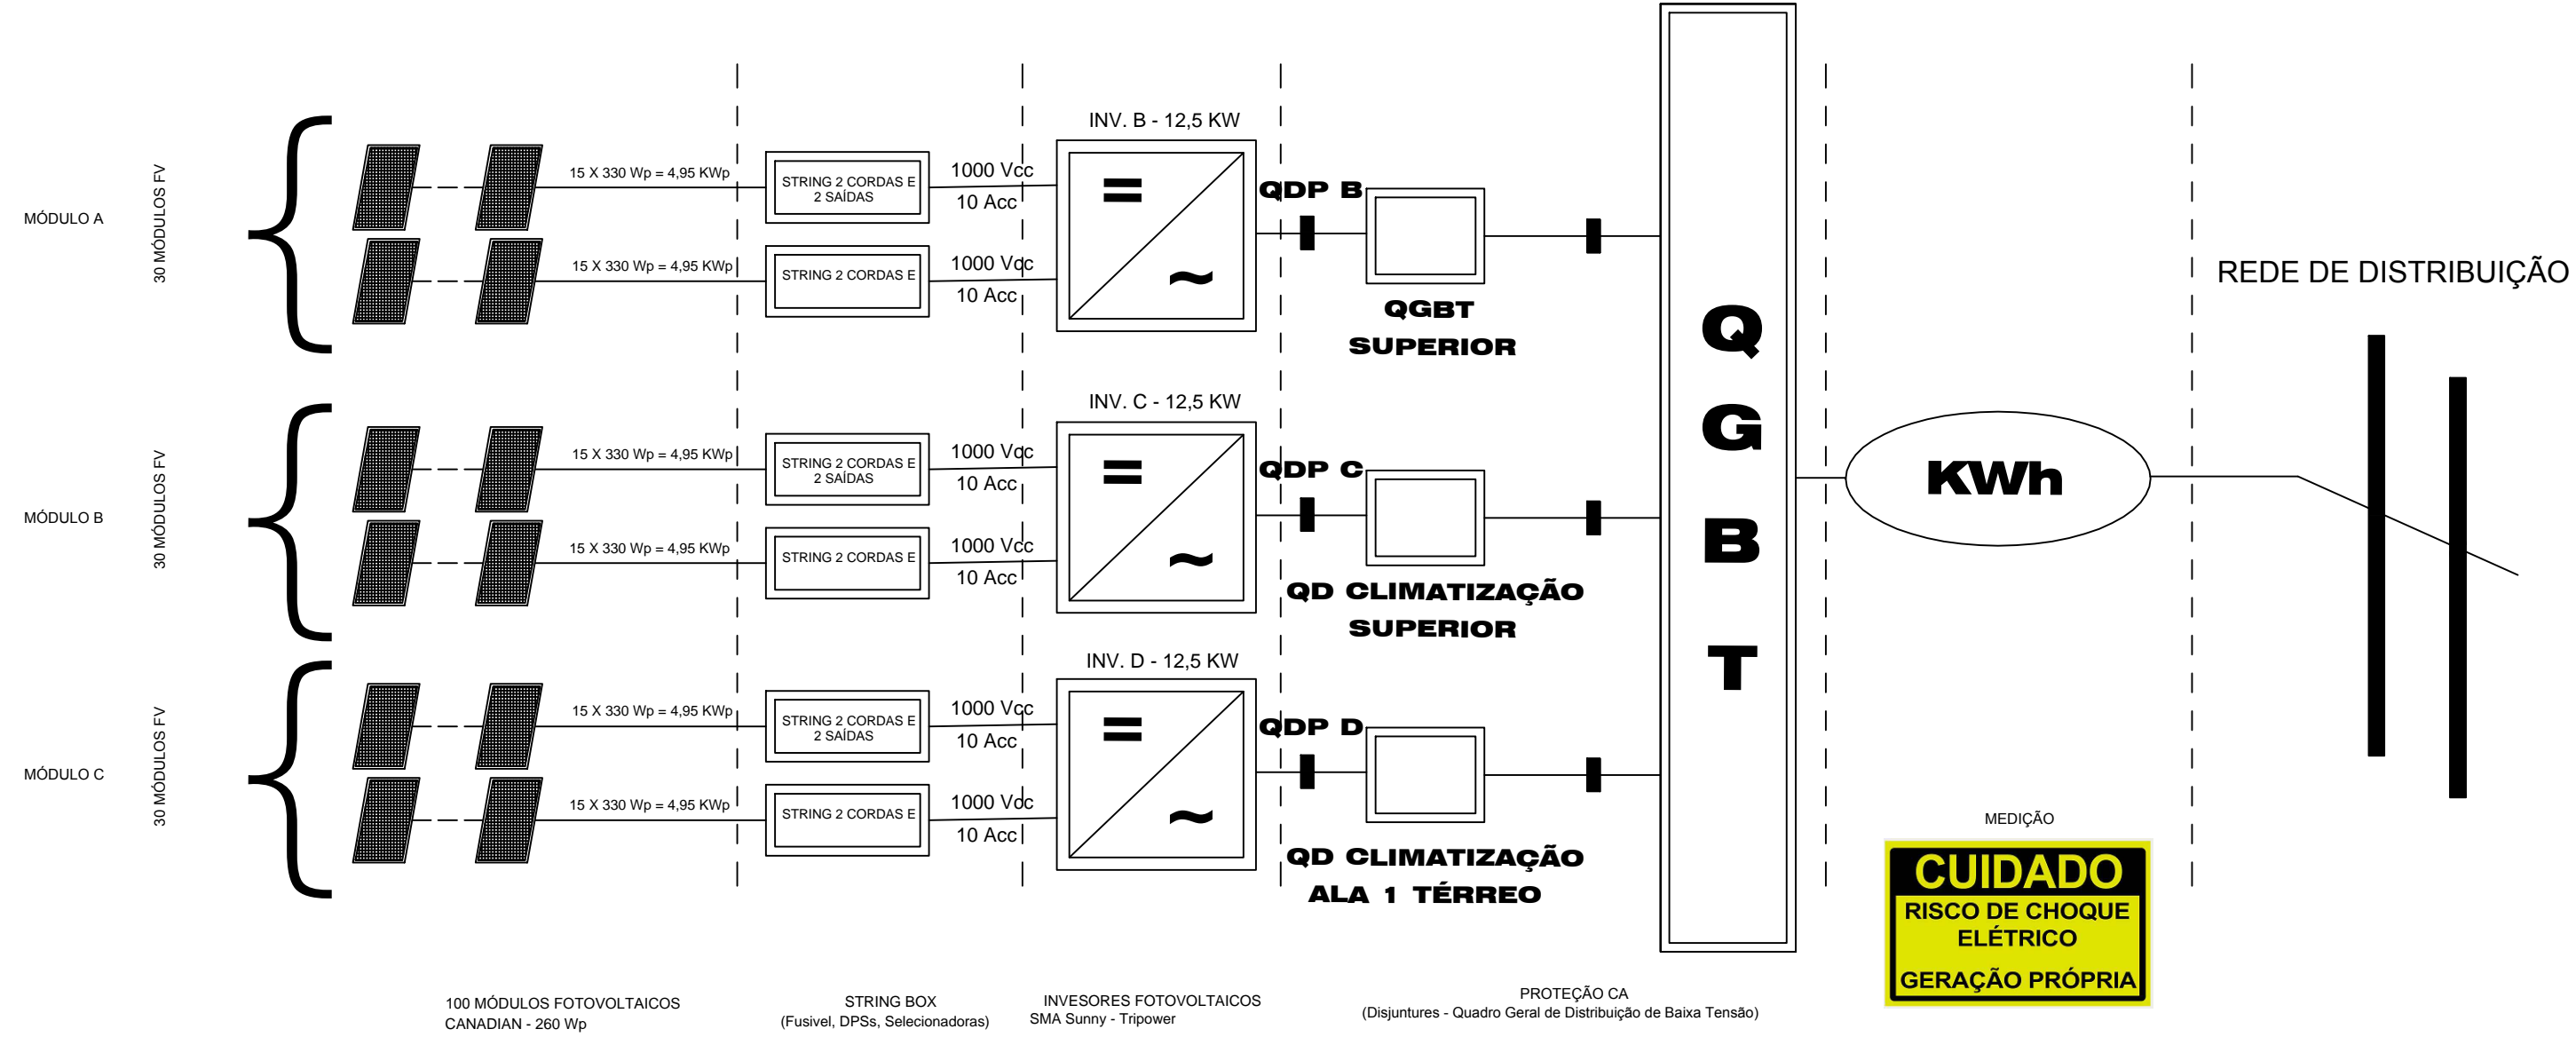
MÓDULO A

30 MÓDULOS FV

15 X 330 Wp = 4,95 KWp

15 X 330 Wp = 4,95 KWp

STRING 2 CORDAS E 2 SAÍDAS

STRING 2 CORDAS E

1000 Vcc
10 Acc

1000 Vcc
10 Acc

INV. B - 12,5 KW

=
~

QDP B

QGBT SUPERIOR

MÓDULO B

30 MÓDULOS FV

15 X 330 Wp = 4,95 KWp

15 X 330 Wp = 4,95 KWp

STRING 2 CORDAS E 2 SAÍDAS

STRING 2 CORDAS E

1000 Vcc
10 Acc

1000 Vcc
10 Acc

INV. C - 12,5 KW

=
~

QDP C

QD CLIMATIZAÇÃO SUPERIOR

MÓDULO C

30 MÓDULOS FV

15 X 330 Wp = 4,95 KWp

15 X 330 Wp = 4,95 KWp

STRING 2 CORDAS E 2 SAÍDAS

STRING 2 CORDAS E

1000 Vcc
10 Acc

1000 Vcc
10 Acc

INV. D - 12,5 KW

=
~

QDP D

QD CLIMATIZAÇÃO ALA 1 TÉRREO

Q
G
B
T

KWh

REDE DE DISTRIBUIÇÃO

MEDIÇÃO

CUIDADO
RISCO DE CHOQUE ELÉTRICO
GERAÇÃO PRÓPRIA

100 MÓDULOS FOTOVOLTAICOS
CANADIAN - 260 Wp

STRING BOX
(Fusivel, DPSs, Selecionadoras)

INVESORES FOTOVOLTAICOS
SMA Sunny - Tripower

PROTEÇÃO CA
(Disjuntures - Quadro Geral de Distribuição de Baixa Tensão)